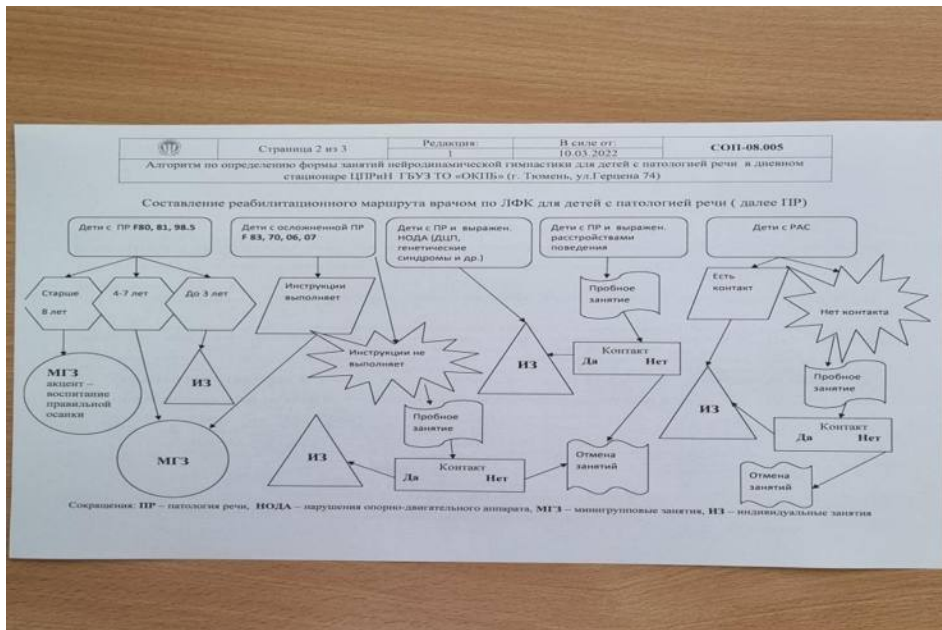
| | Страница 2 из 3 | Редакция: 1 | В силе от: 10.03.2022 | СОП-08.005 |
|---|---|---|---|---|
| Алгоритм по определению формы занятий нейродинамической гимнастики для детей с патологией речи в дневном стационаре ЦПРиН ГБУЗ ТО «ОКПБ» (г. Тюмень, ул.Герцена 74) | | | | |

Составление реабилитационного маршрута врачом по ЛФК для детей с патологией речи ( далее ПР)

Дети с ПР F80, 81, 98.5

Дети с осложненной ПР F 83, 70, 06, 07

Дети с ПР и выражен. НОДА (ДЦП, генетические синдромы и др.)

Дети с ПР и выражен. расстройствами поведения

Дети с РАС

Старше 8 лет

4-7 лет

До 3 лет

Инструкции выполняет

Есть контакт

Нет контакта

Пробное занятие

МГЗ акцент – воспитание правильной осанки

ИЗ

Инструкции не выполняет

ИЗ

Контакт Да Нет

Пробное занятие

ИЗ

Пробное занятие

МГЗ

ИЗ

Контакт Да Нет

Отмена занятий

Контакт Да Нет

Отмена занятий

Сокращения: ПР – патология речи, НОДА – нарушения опорно-двигательного аппарата, МГЗ – минигрупповые занятия, ИЗ – индивидуальные занятия